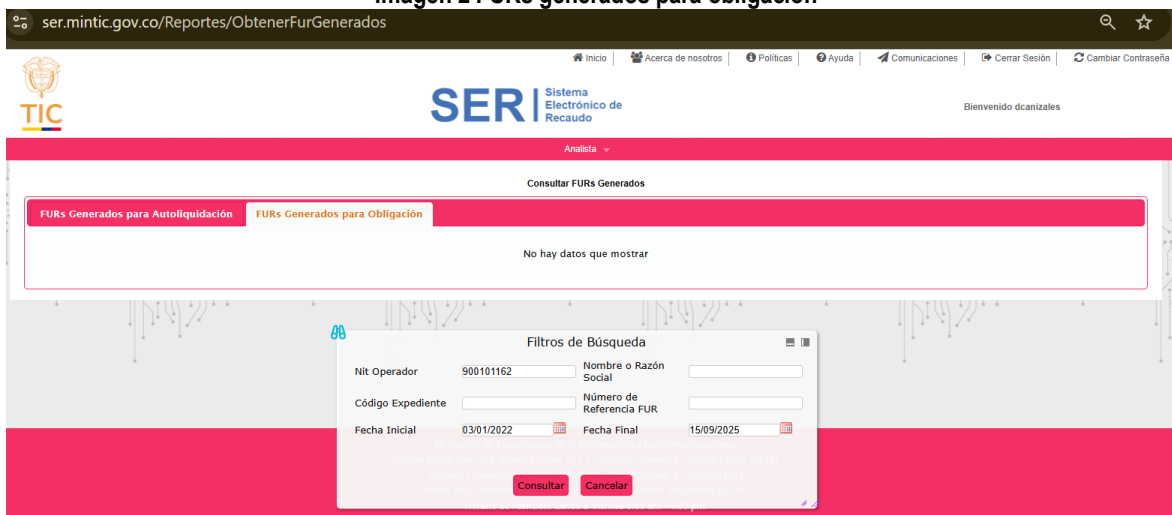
Imagen 2 FURs generados para obligación

ser.mintic.gov.co/Reportes/ObtenerFurGenerados

Inicio | Acerca de nosotros | Políticas | Ayuda | Comunicaciones | Cerrar Sesión | Cambiar Contraseña

TIC

SER | Sistema Electrónico de Recaudo

Bienvenido dcanizales

Analista

Consultar FURs Generados

FURs Generados para Autoliquidación | FURs Generados para Obligación

No hay datos que mostrar

Filtros de Búsqueda

| | | | |
|---|---|---|---|
| Nit Operador | 900101162 | Nombre o Razón Social | |
| Código Expediente | | Número de Referencia FUR | |
| Fecha Inicial | 03/01/2022 | Fecha Final | 15/09/2025 |

Consultar Cancelar